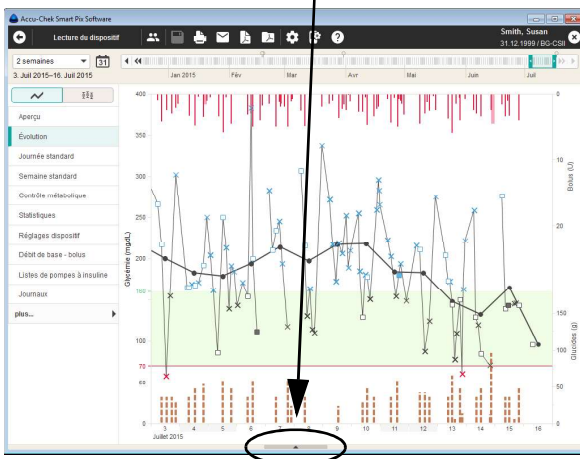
Accu-Chek Smart Pix Software

Lecture du dispositif

Smith, Susan
31.12.1999 / BG-CSII

2 semaines
31
3. Juil 2015–16. Juil 2015

Jan 2015 | Fév | Mar | Avr | Mai | Juin | Juil

Aperçu
Évolution
Journée standard
Semaine standard
Contrôle métabolique
Statistiques
Réglages dispositif
Débit de base - bolus
Listes de pompes à insuline
Journaux
plus...

Glycémie (mg/dL)
400
350
300
250
200
150
100
70
50
0

Bolus (U)
0
10
20

Glucides (g)
150
100
50
0

3 | 4 | 5 | 6 | 7 | 8 | 9 | 10 | 11 | 12 | 13 | 14 | 15 | 16
Juillet 2015